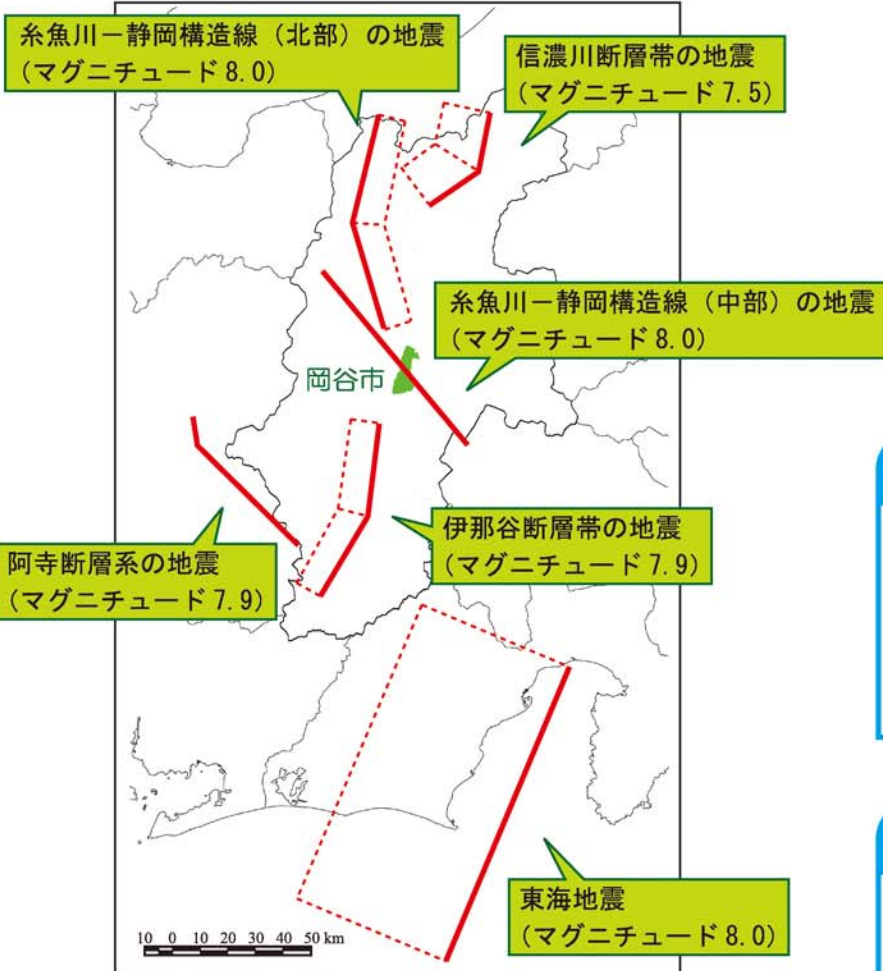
糸魚川ー静岡構造線（北部）の地震
（マグニチュード 8.0）

信濃川断層帯の地震
（マグニチュード 7.5）

糸魚川ー静岡構造線（中部）の地震
（マグニチュード 8.0）

岡谷市

伊那谷断層帯の地震
（マグニチュード 7.9）

阿寺断層系の地震
（マグニチュード 7.9）

東海地震
（マグニチュード 8.0）

10 0 10 20 30 40 50 km